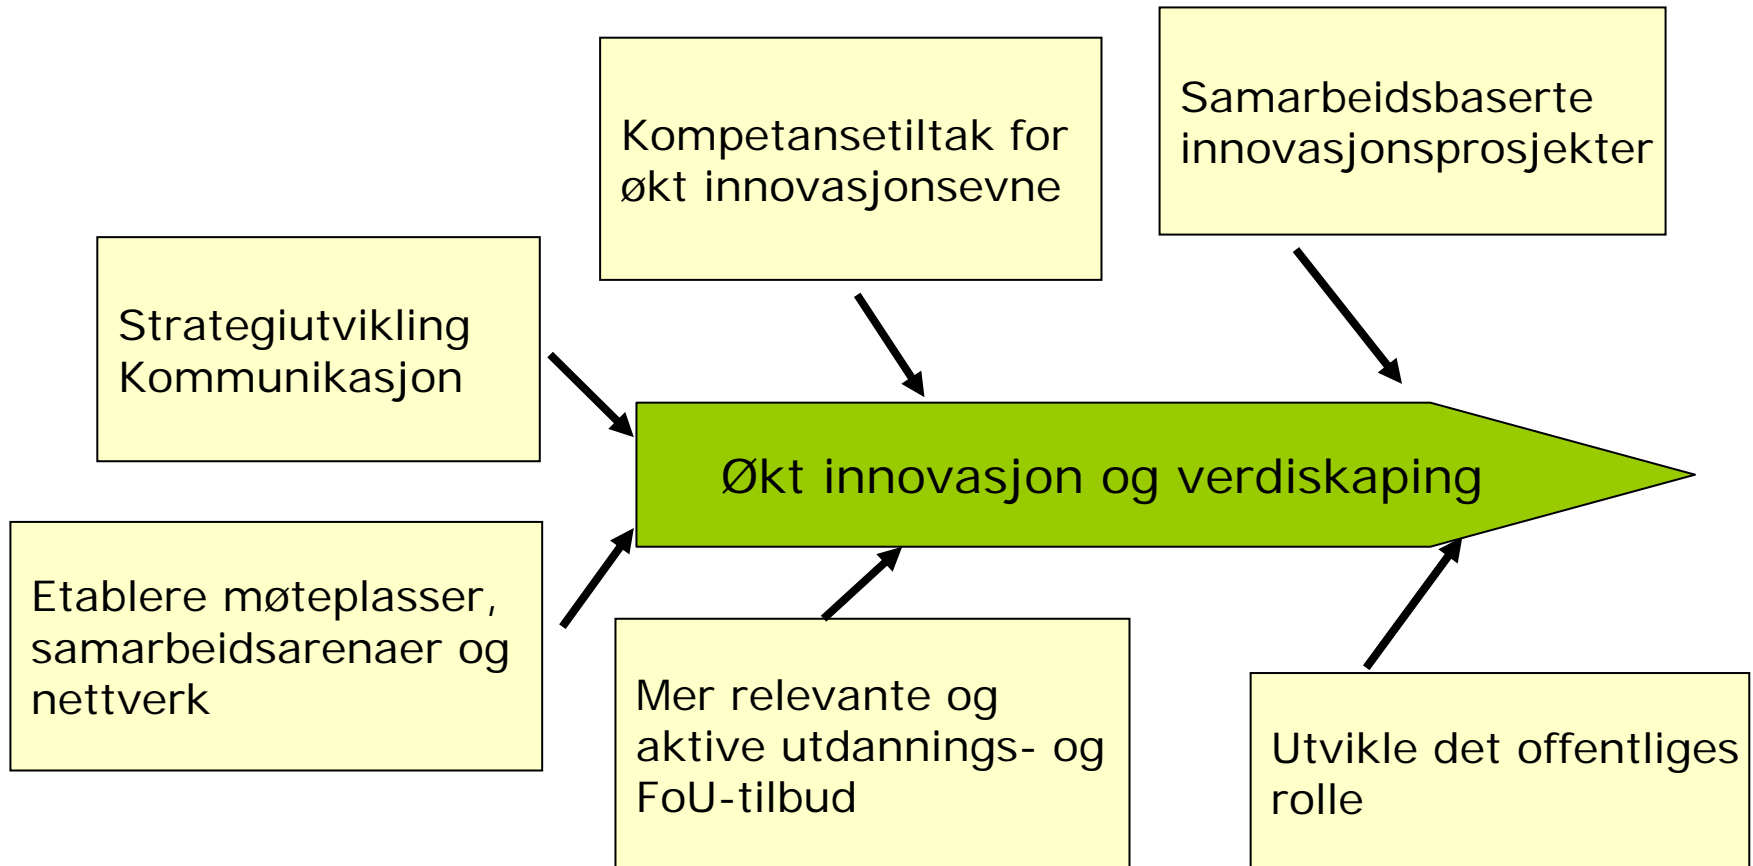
Kompetansetiltak for økt innovasjonsevne

Samarbeidsbaserte innovasjonsprosjekter

Strategiutvikling
Kommunikasjon

Økt innovasjon og verdiskaping

Etablere møteplasser, samarbeidsarenaer og nettverk

Mer relevante og aktive utdannings- og FoU-tilbud

Utvikle det offentliges rolle